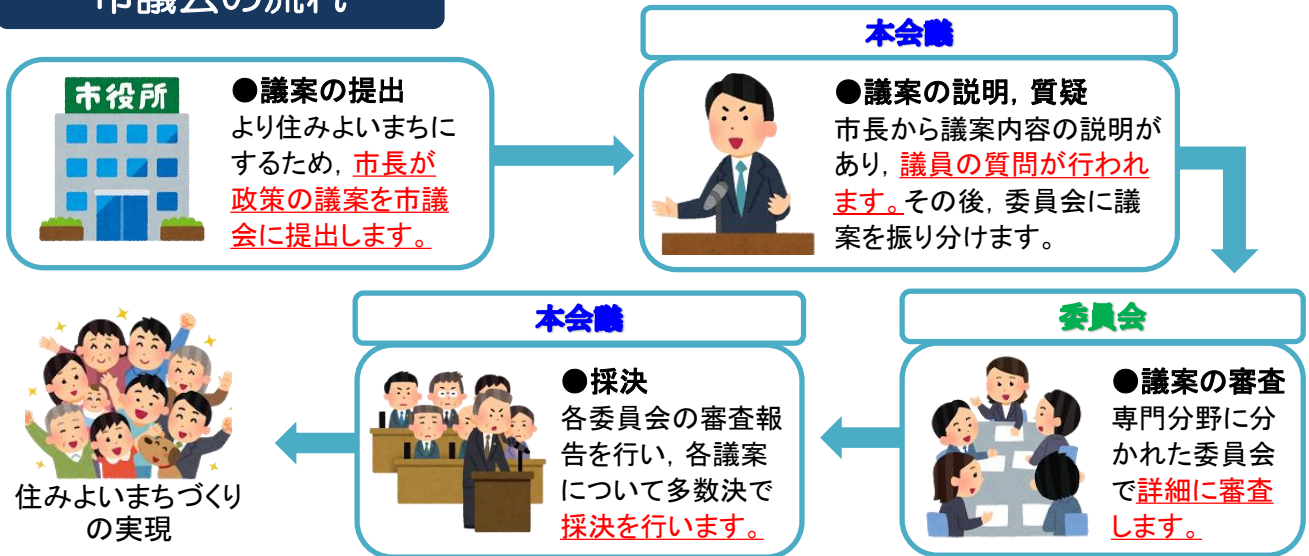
市議会の流れ

市役所

●議案の提出
より住みよいまちにするため，市長が政策の議案を市議会に提出します。

本会議

●議案の説明，質疑
市長から議案内容の説明があり，議員の質問が行われます。その後，委員会に議案を振り分けます。

委員会

●議案の審査
専門分野に分かれた委員会で詳細に審査します。

本会議

●採決
各委員会の審査報告を行い，各議案について多数決で採決を行います。

住みよいまちづくりの実現